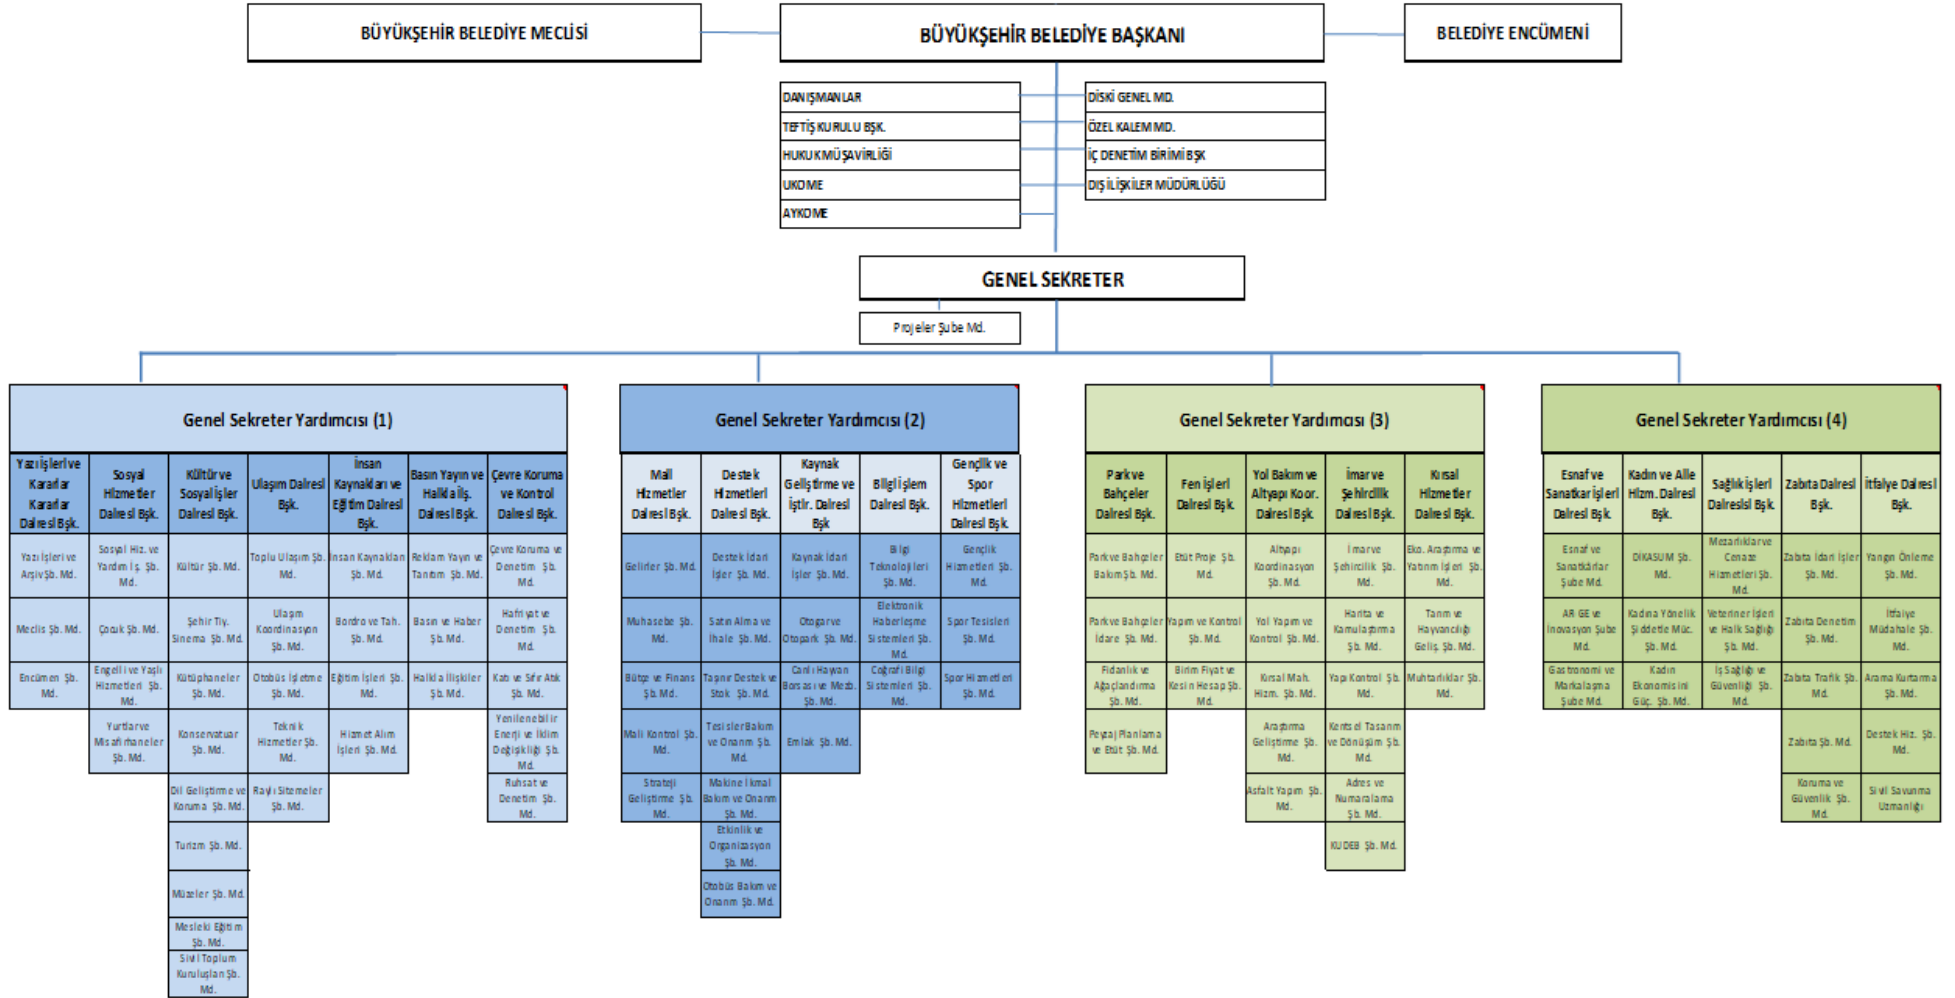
BÜYÜKŞEHİR BELEDİYE MECLİSİ

BÜYÜKŞEHİR BELEDİYE BAŞKANI

BELEDİYE ENCÜMENİ

DANIŞMANLAR
TEFTİŞ KURULU BŞK.
HUKUK MÜŞAVİRLİĞİ
UKOME
AYKOME

DİSKİ GENEL MD.
ÖZEL KALEM MD.
İÇ DENETİM BİRİMİ BŞK
DIŞ İLİŞKİLER MÜDÜRLÜĞÜ

GENEL SEKRETER

Projeler Şube Md.

Genel Sekreter Yardımcısı (1)

Yazı İşleri ve Kararlar Kararlar Dairesi Bşk.
Yazı İşleri ve Arşiv Şb. Md.
Meclis Şb. Md.
Encümen Şb. Md.

Sosyal Hizmetler Dairesi Bşk.
Sosyal Hiz. ve Yardım İş. Şb. Md.
Çocuk Şb. Md.
Engelli ve Yaşlı Hizmetleri Şb. Md.
Yurtlar ve Misafirhaneler Şb. Md.

Kültür ve Sosyal İşler Dairesi Bşk.
Kültür Şb. Md.
Şehir Tiy. Sinema Şb. Md.
Kütüphaneler Şb. Md.
Konservatuar Şb. Md.
Dil Geliştirme ve Koruma Şb. Md.
Turizm Şb. Md.
Müzeler Şb. Md.
Mesleki Eğitim Şb. Md.
Sivil Toplum Kuruluşları Şb. Md.

Ulaşım Dairesi Bşk.
Toplu Ulaşım Şb. Md.
Ulaşım Koordinasyon Şb. Md.
Otobüs İşletme Şb. Md.
Teknik Hizmetler Şb. Md.
Raylı Sistemler Şb. Md.

İnsan Kaynakları ve Eğitim Dairesi Bşk.
İnsan Kaynakları Şb. Md.
Bordro ve Tah. Şb. Md.
Eğitim İşleri Şb. Md.
Hizmet Alım İşleri Şb. Md.

Basın Yayın ve Halkla İlş. Dairesi Bşk.
Reklam Yayın ve Tanıtım Şb. Md.
Basın ve Haber Şb. Md.
Halkla İlişkiler Şb. Md.

Çevre Koruma ve Kontrol Dairesi Bşk.
Çevre Koruma ve Denetim Şb. Md.
Hafriyat ve Denetim Şb. Md.
Katı ve Sıfır Atık Şb. Md.
Yenilenebilir Enerji ve İklim Değişikliği Şb. Md.
Ruhsat ve Denetim Şb. Md.

Genel Sekreter Yardımcısı (2)

Mali Hizmetler Dairesi Bşk.
Gelirler Şb. Md.
Muhasebe Şb. Md.
Bütçe ve Finans Şb. Md.
Mali Kontrol Şb. Md.
Strateji Geliştirme Şb. Md.

Destek Hizmetleri Dairesi Bşk.
Destek İdari İşler Şb. Md.
Satın Alma ve İhale Şb. Md.
Taşınır Destek ve Stok Şb. Md.
Tesisler Bakım ve Onarım Şb. Md.
Makine İkmal Bakım ve Onarım Şb. Md.
Etkinlik ve Organizasyon Şb. Md.
Otobüs Bakım ve Onarım Şb. Md.

Kaynak Geliştirme ve İştir. Dairesi Bşk
Kaynak İdari İşler Şb. Md.
Otogar ve Otopark Şb. Md.
Canlı Hayvan Borsası ve Mezb. Şb. Md.
Emlak Şb. Md.

Bilgi İşlem Dairesi Bşk.
Bilgi Teknolojileri Şb. Md.
Elektronik Haberleşme Sistemleri Şb. Md.
Coğrafi Bilgi Sistemleri Şb. Md.

Gençlik ve Spor Hizmetleri Dairesi Bşk.
Gençlik Hizmetleri Şb. Md.
Spor Tesisleri Şb. Md.
Spor Hizmetleri Şb. Md.

Genel Sekreter Yardımcısı (3)

Park ve Bahçeler Dairesi Bşk.
Park ve Bahçeler Bakım Şb. Md.
Park ve Bahçeler İdare Şb. Md.
Fidanlık ve Ağaçlandırma Şb. Md.
Peyzaj Planlama ve Etüt Şb. Md.

Fen İşleri Dairesi Bşk.
Etüt Proje Şb. Md.
Yapım ve Kontrol Şb. Md.
Birim Fiyat ve Kesin Hesap Şb. Md.

Yol Bakım ve Altyapı Koor. Dairesi Bşk.
Altyapı Koordinasyon Şb. Md.
Yol Yapım ve Kontrol Şb. Md.
Kırsal Mah. Hizm. Şb. Md.
Araştırma Geliştirme Şb. Md.
Asfalt Yapım Şb. Md.

İmar ve Şehircilik Dairesi Bşk.
İmar ve Şehircilik Şb. Md.
Harita ve Kamulaştırma Şb. Md.
Yapı Kontrol Şb. Md.
Kentsel Tasarım ve Dönüşüm Şb. Md.
Adres ve Numaralama Şb. Md.
KUDEB Şb. Md.

Kırsal Hizmetler Dairesi Bşk.
Eko. Araştırma ve Yatırım İşleri Şb. Md.
Tarım ve Hayvancılığı Geliş. Şb. Md.
Muhtarlıklar Şb. Md.

Genel Sekreter Yardımcısı (4)

Esnaf ve Sanatkar İşleri Dairesi Bşk.
Esnaf ve Sanatkarlar Şube Md.
AR GE ve İnovasyon Şube Md.
Gastronomi ve Markalaşma Şube Md.

Kadın ve Aile Hizm. Dairesi Bşk.
DİKASUM Şb. Md.
Kadına Yönelik Şiddetle Müc. Şb. Md.
Kadın Ekonomisini Güç. Şb. Md.

Sağlık İşleri Dairesi Bşk
Mezarlıklar ve Cenaze Hizmetleri Şb. Md.
Veteriner İşleri ve Halk Sağlığı Şb. Md.
İş Sağlığı ve Güvenliği Şb. Md.

Zabıta Dairesi Bşk.
Zabıta İdari İşler Şb. Md.
Zabıta Denetim Şb. Md.
Zabıta Trafik Şb. Md.
Zabıta Şb. Md.
Koruma ve Güvenlik Şb. Md.

İtfaiye Dairesi Bşk.
Yangın Önleme Şb. Md.
İtfaiye Müdahale Şb. Md.
Arama Kurtarma Şb. Md.
Destek Hiz. Şb. Md.
Sivil Savunma Uzmanlığı